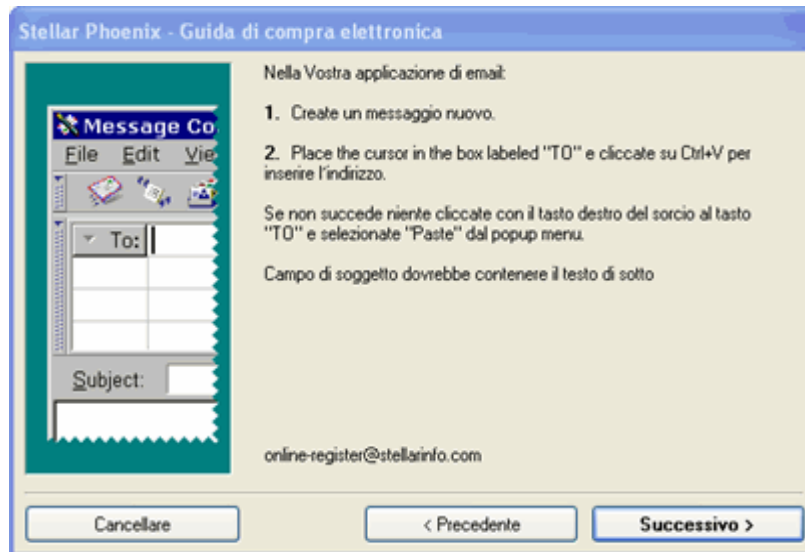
Stellar Phoenix - Guida di compra elettronica

Message Co
File Edit Vie
To:
Subject:

Nella Vostra applicazione di email:

1. Create un messaggio nuovo.

2. Place the cursor in the box labeled "TO" e cliccate su Ctrl+V per inserire l'indirizzo.

Se non succede niente cliccate con il tasto destro del sorcio al tasto "TO" e selezionate "Paste" dal popup menu.

Campo di soggetto dovrebbe contenere il testo di sotto

online-register@stellarinfo.com

Cancellare

< Precedente

Successivo >